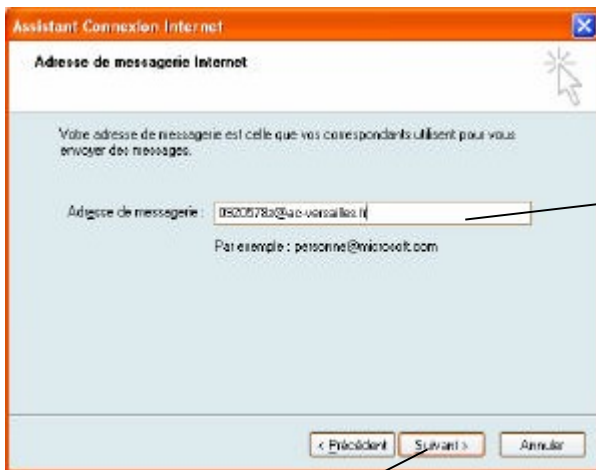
Assistant Connexion Internet

Adresse de messagerie Internet

Votre adresse de messagerie est celle que vos correspondants utilisent pour vous envoyer des messages.

Adresse de messagerie : 0920578z@ac-versailles.fr

Par exemple : personne@microsoft.com

< Précédent | Suivant > | Annuler